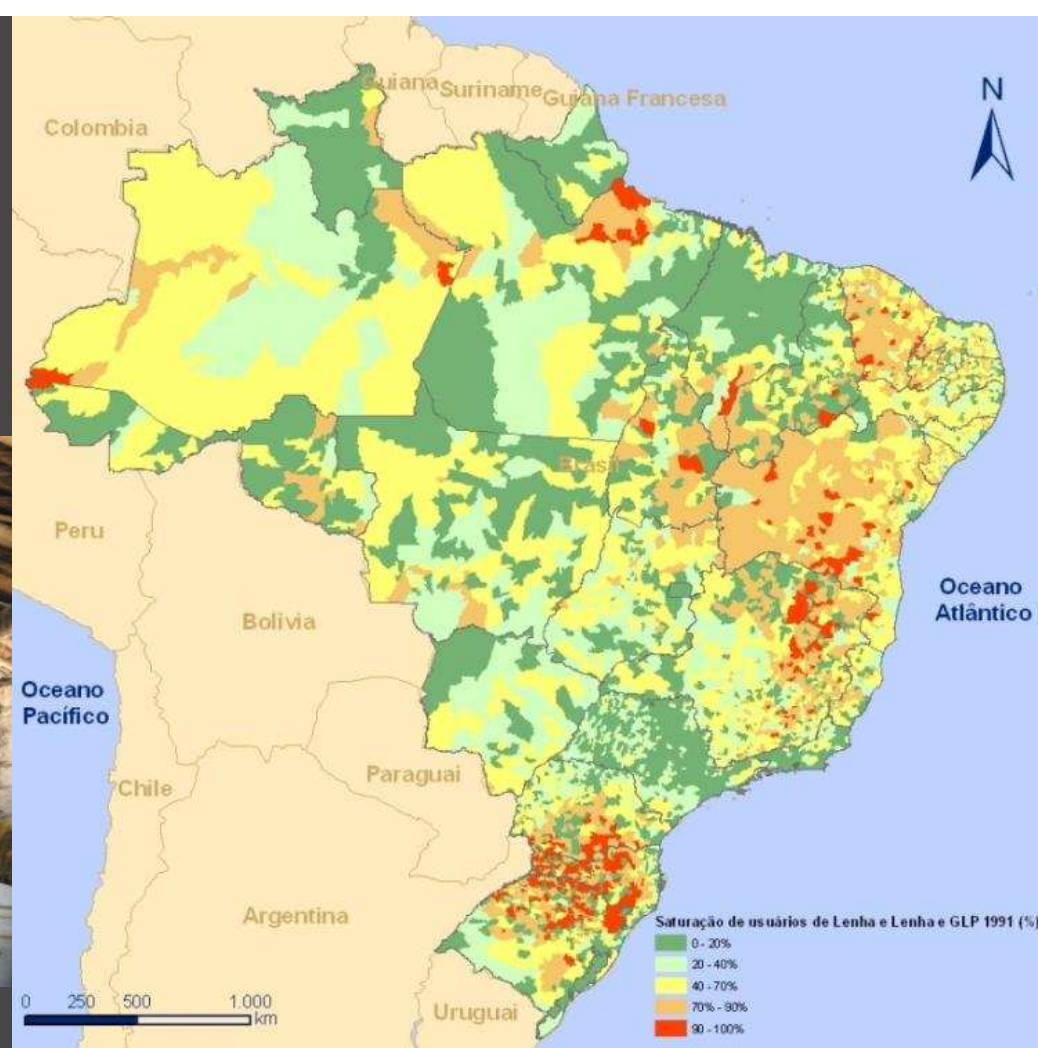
Guiana Suriname Guiana Francesa

Colombia

N

Brasil

Peru

Bolivia

Oceano Atlântico

Oceano Pacífico

Chile

Paraguai

Argentina

Uruguai

0 250 500 1.000 km

Saturação de usuários de Lenha e Lenha e GLP 1991 (%)
0 - 20%
20 - 40%
40 - 70%
70% - 90%
90 - 100%